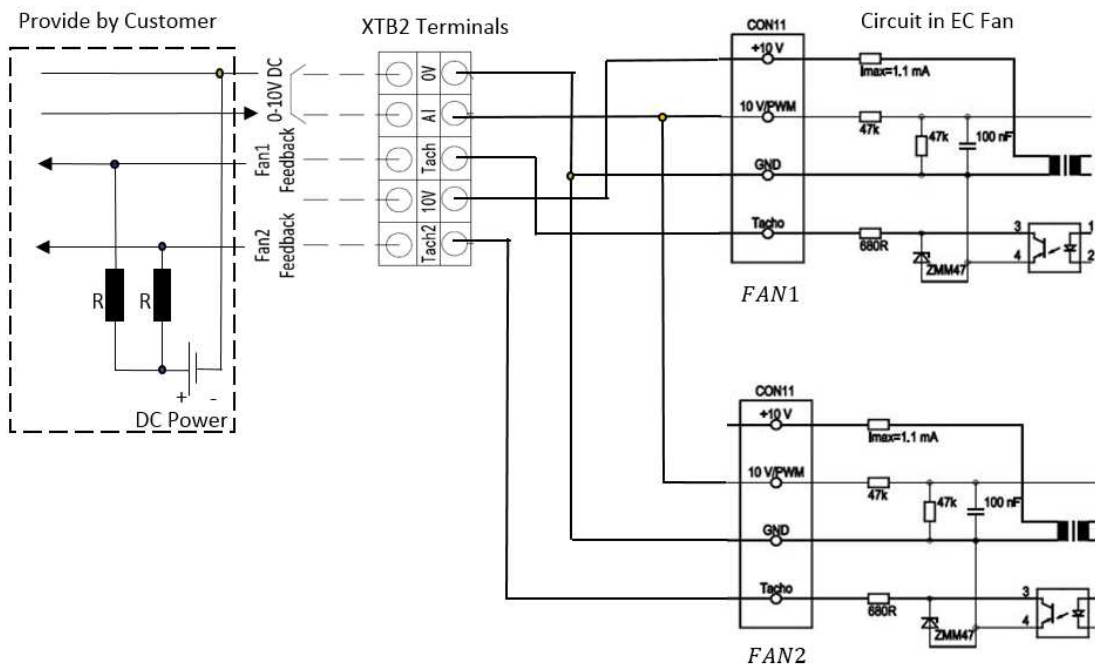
Provide by Customer

XTB2 Terminals

CON11

Circuit in EC Fan

0-10V DC

Fan1 Feedback

Fan2 Feedback

R

R

+

-

DC Power

0V

AI

Tach

10V

Tach2

+10 V

Imax=1.1 mA

10 V/PWM

47k

47k

100 nF

GND

Tacho

680R

ZMM47

3

4

1

2

$FAN1$

CON11

+10 V

Imax=1.1 mA

10 V/PWM

47k

47k

100 nF

GND

Tacho

680R

ZMM47

3

4

$FAN2$